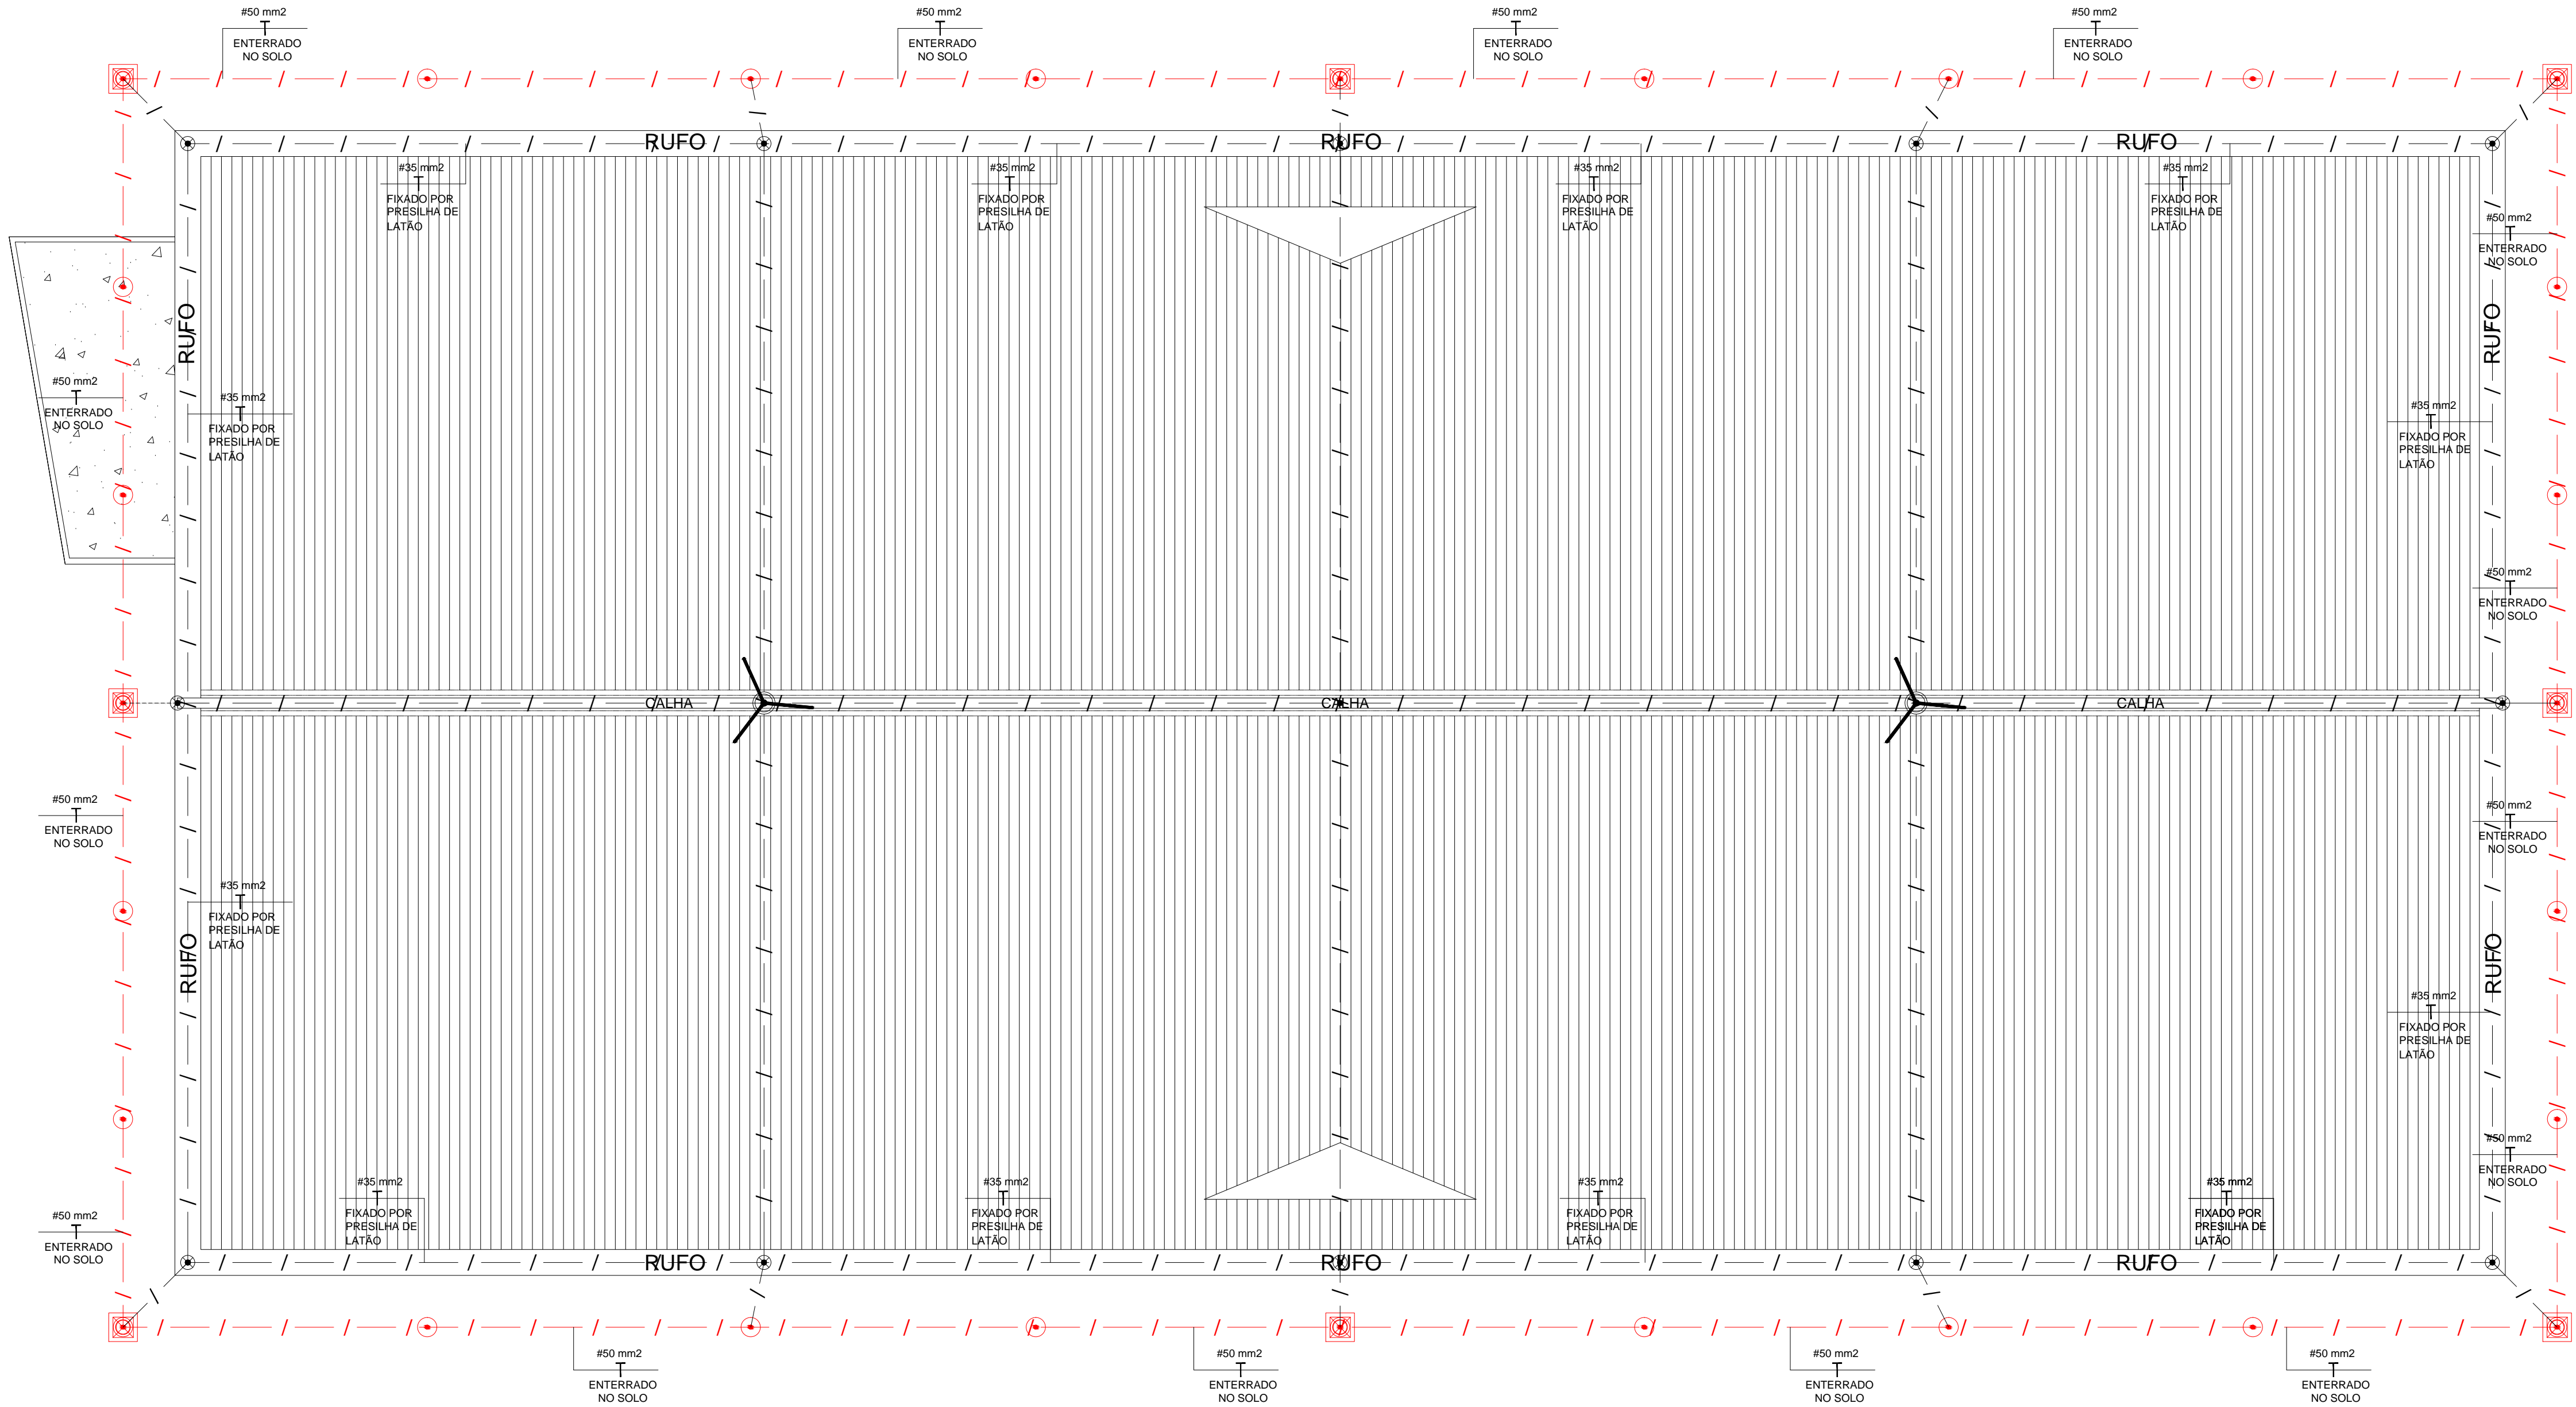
#50 mm2
ENTERRADO NO SOLO

#50 mm2
ENTERRADO NO SOLO

#50 mm2
ENTERRADO NO SOLO

#50 mm2
ENTERRADO NO SOLO

RUFO
RUFO
RUFO

#35 mm2
FIXADO POR PRESILHA DE LATÃO

#35 mm2
FIXADO POR PRESILHA DE LATÃO

#35 mm2
FIXADO POR PRESILHA DE LATÃO

#35 mm2
FIXADO POR PRESILHA DE LATÃO

#50 mm2
ENTERRADO NO SOLO

RUFO
RUFO

#50 mm2
ENTERRADO NO SOLO

#35 mm2
FIXADO POR PRESILHA DE LATÃO

#35 mm2
FIXADO POR PRESILHA DE LATÃO

#50 mm2
ENTERRADO NO SOLO

CALHA
CALHA
CALHA

#50 mm2
ENTERRADO NO SOLO

#50 mm2
ENTERRADO NO SOLO

#35 mm2
FIXADO POR PRESILHA DE LATÃO

RUFO
RUFO

#35 mm2
FIXADO POR PRESILHA DE LATÃO

#50 mm2
ENTERRADO NO SOLO

#50 mm2
ENTERRADO NO SOLO

#35 mm2
FIXADO POR PRESILHA DE LATÃO

#35 mm2
FIXADO POR PRESILHA DE LATÃO

#35 mm2
FIXADO POR PRESILHA DE LATÃO

#35 mm2
FIXADO POR PRESILHA DE LATÃO

RUFO
RUFO
RUFO

#50 mm2
ENTERRADO NO SOLO

#50 mm2
ENTERRADO NO SOLO

#50 mm2
ENTERRADO NO SOLO

#50 mm2
ENTERRADO NO SOLO